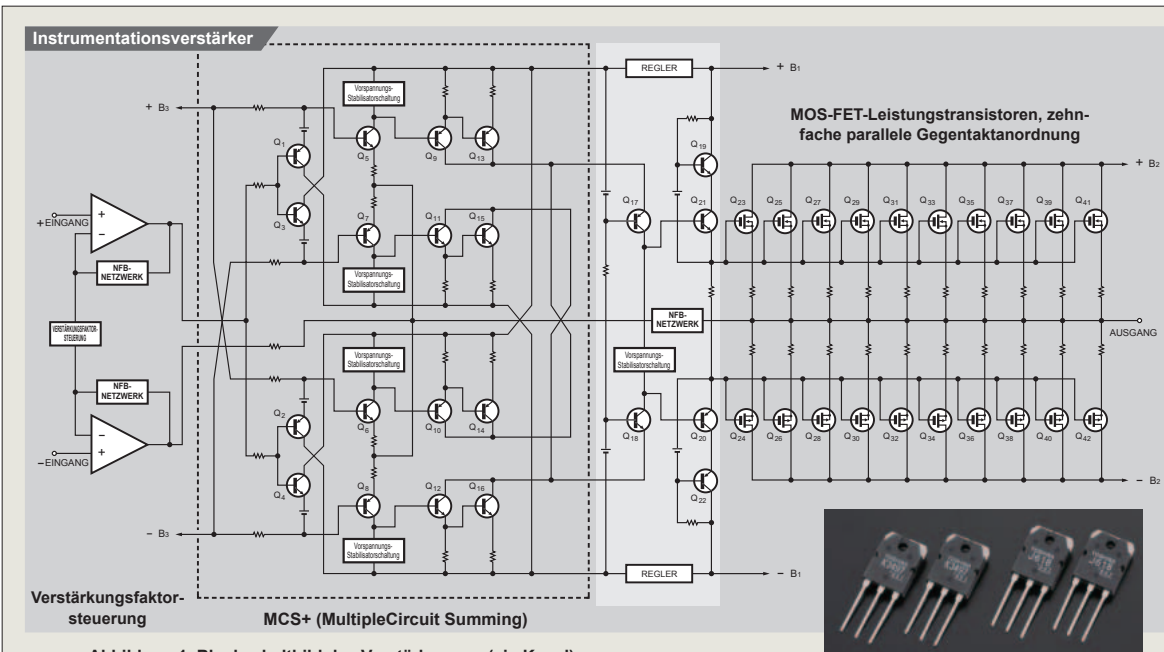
Instrumentationsverstärker

+ $B_3$

$Q_1$

$Q_3$

$Q_5$

$Q_7$

$Q_9$

$Q_{11}$

$Q_{13}$

$Q_{15}$

Vorspannungs-Stabilisatorschaltung

Vorspannungs-Stabilisatorschaltung

REGLER

+ $B_1$

$Q_{19}$

$Q_{17}$

$Q_{21}$

MOS-FET-Leistungstransistoren, zehnfache parallele Gegentaktanordnung

+ $B_2$

$Q_{23}$ $Q_{25}$ $Q_{27}$ $Q_{29}$ $Q_{31}$ $Q_{33}$ $Q_{35}$ $Q_{37}$ $Q_{39}$ $Q_{41}$

+EINGANG

NFB-NETZWERK

VERSTÄRKUNGSFAKTOR-STEUERUNG

NFB-NETZWERK

NFB-NETZWERK

AUSGANG

−EINGANG

Vorspannungs-Stabilisatorschaltung

Vorspannungs-Stabilisatorschaltung

$Q_2$

$Q_4$

$Q_6$

$Q_8$

$Q_{10}$

$Q_{12}$

$Q_{14}$

$Q_{16}$

$Q_{18}$

$Q_{20}$

$Q_{22}$

$Q_{24}$ $Q_{26}$ $Q_{28}$ $Q_{30}$ $Q_{32}$ $Q_{34}$ $Q_{36}$ $Q_{38}$ $Q_{40}$ $Q_{42}$

− $B_2$

− $B_3$

Vorspannungs-Stabilisatorschaltung

REGLER

− $B_1$

Verstärkungsfaktor-steuerung

MCS+ (MultipleCircuit Summing)

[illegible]